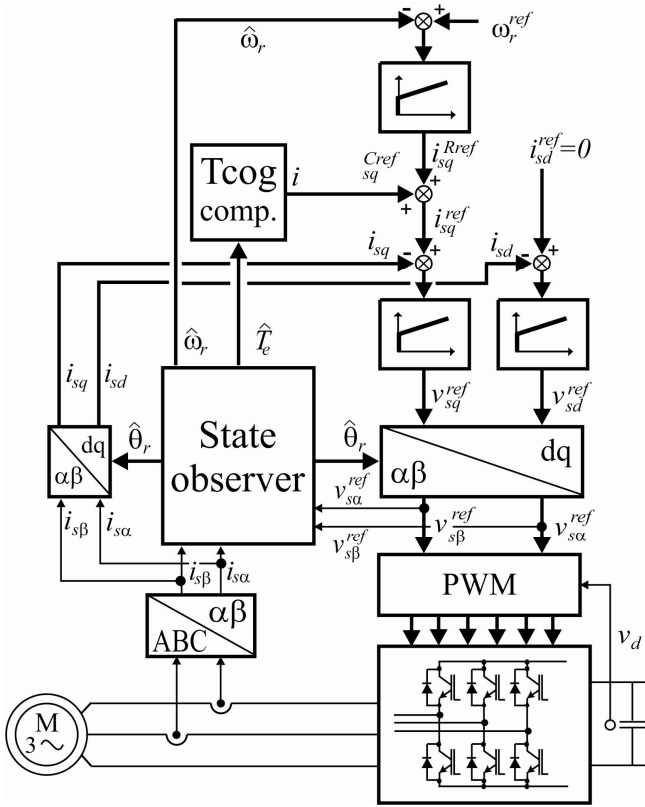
$\hat{\omega}_r$

-

+

$\omega_r^{ref}$

$i_{sq}^{Rref}$

Tcog comp.

$i_{sq}^{Cref}$

+

+

$i_{sq}^{ref}$

$i_{sd}^{ref}=0$

$i_{sq}$

-

$i_{sd}$

-

+

$\hat{\omega}_r$

$\hat{T}_e$

$i_{sq}$

$i_{sd}$

$v_{sq}^{ref}$

$v_{sd}^{ref}$

dq

$\alpha\beta$

$\hat{\theta}_r$

State observer

$\hat{\theta}_r$

$\alpha\beta$

dq

$v_{s\alpha}^{ref}$

$v_{s\beta}^{ref}$

$v_{s\beta}^{ref}$

$v_{s\alpha}^{ref}$

$i_{s\beta}$

$i_{s\alpha}$

$i_{s\beta}$

$i_{s\alpha}$

PWM

$\alpha\beta$

ABC

$v_d$

M

3~